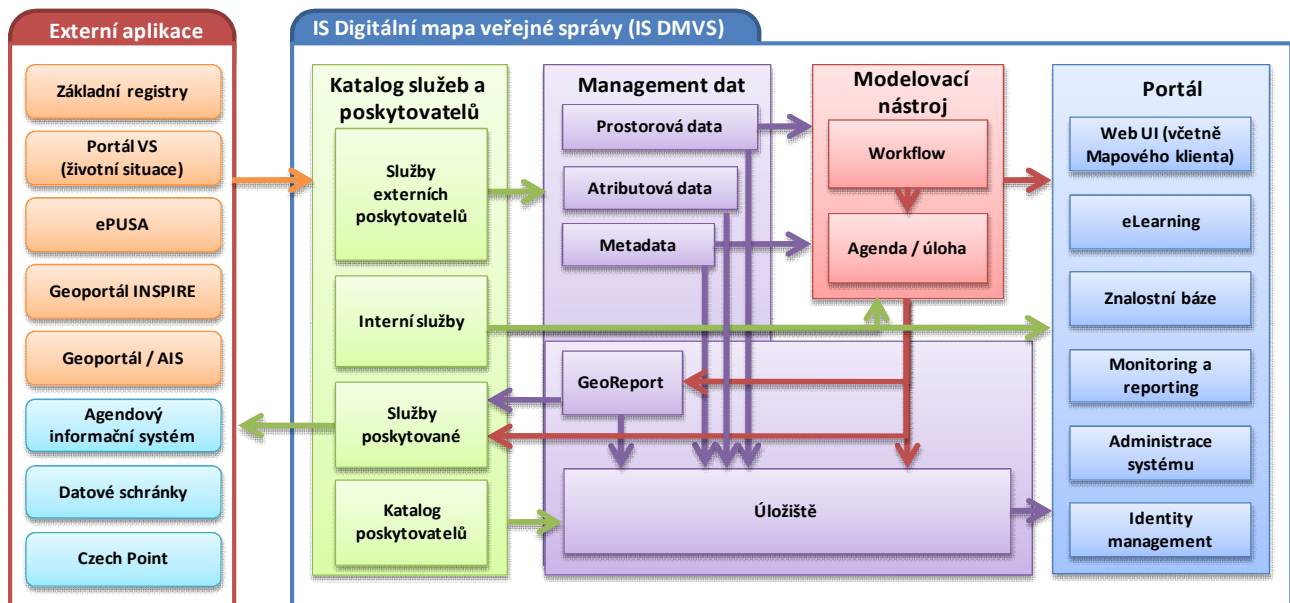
Externí aplikace

Základní registry

Portál VS (životní situace)

ePUSA

Geoportál INSPIRE

Geoportál / AIS

Agendový informační systém

Datové schránky

Czech Point

IS Digitální mapa veřejné správy (IS DMVS)

Katalog služeb a poskytovatelů

Služby externích poskytovatelů

Interní služby

Služby poskytované

Katalog poskytovatelů

Management dat

Prostorová data

Atributová data

Metadata

GeoReport

Úložiště

Modelovací nástroj

Workflow

Agenda / úloha

Portál

Web UI (včetně Mapového klienta)

eLearning

Znalostní báze

Monitoring a reporting

Administrace systému

Identity management